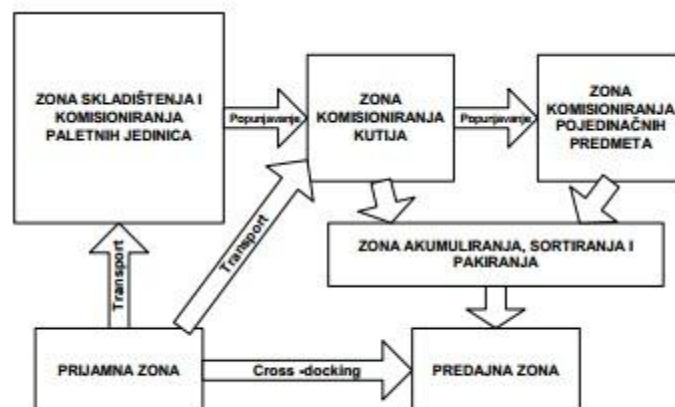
ZONA SKLADIŠTENJA I KOMISIONIRANJA PALETNIH JEDINICA

Popunjavanje

ZONA KOMISIONIRANJA KUTIJA

Popunjavanje

ZONA KOMISIONIRANJA POJEDINAČNIH PREDMETA

Transport

Transport

ZONA AKUMULIRANJA, SORTIRANJA I PAKIRANJA

PRIJAMNA ZONA

Cross -docking

PREDAJNA ZONA